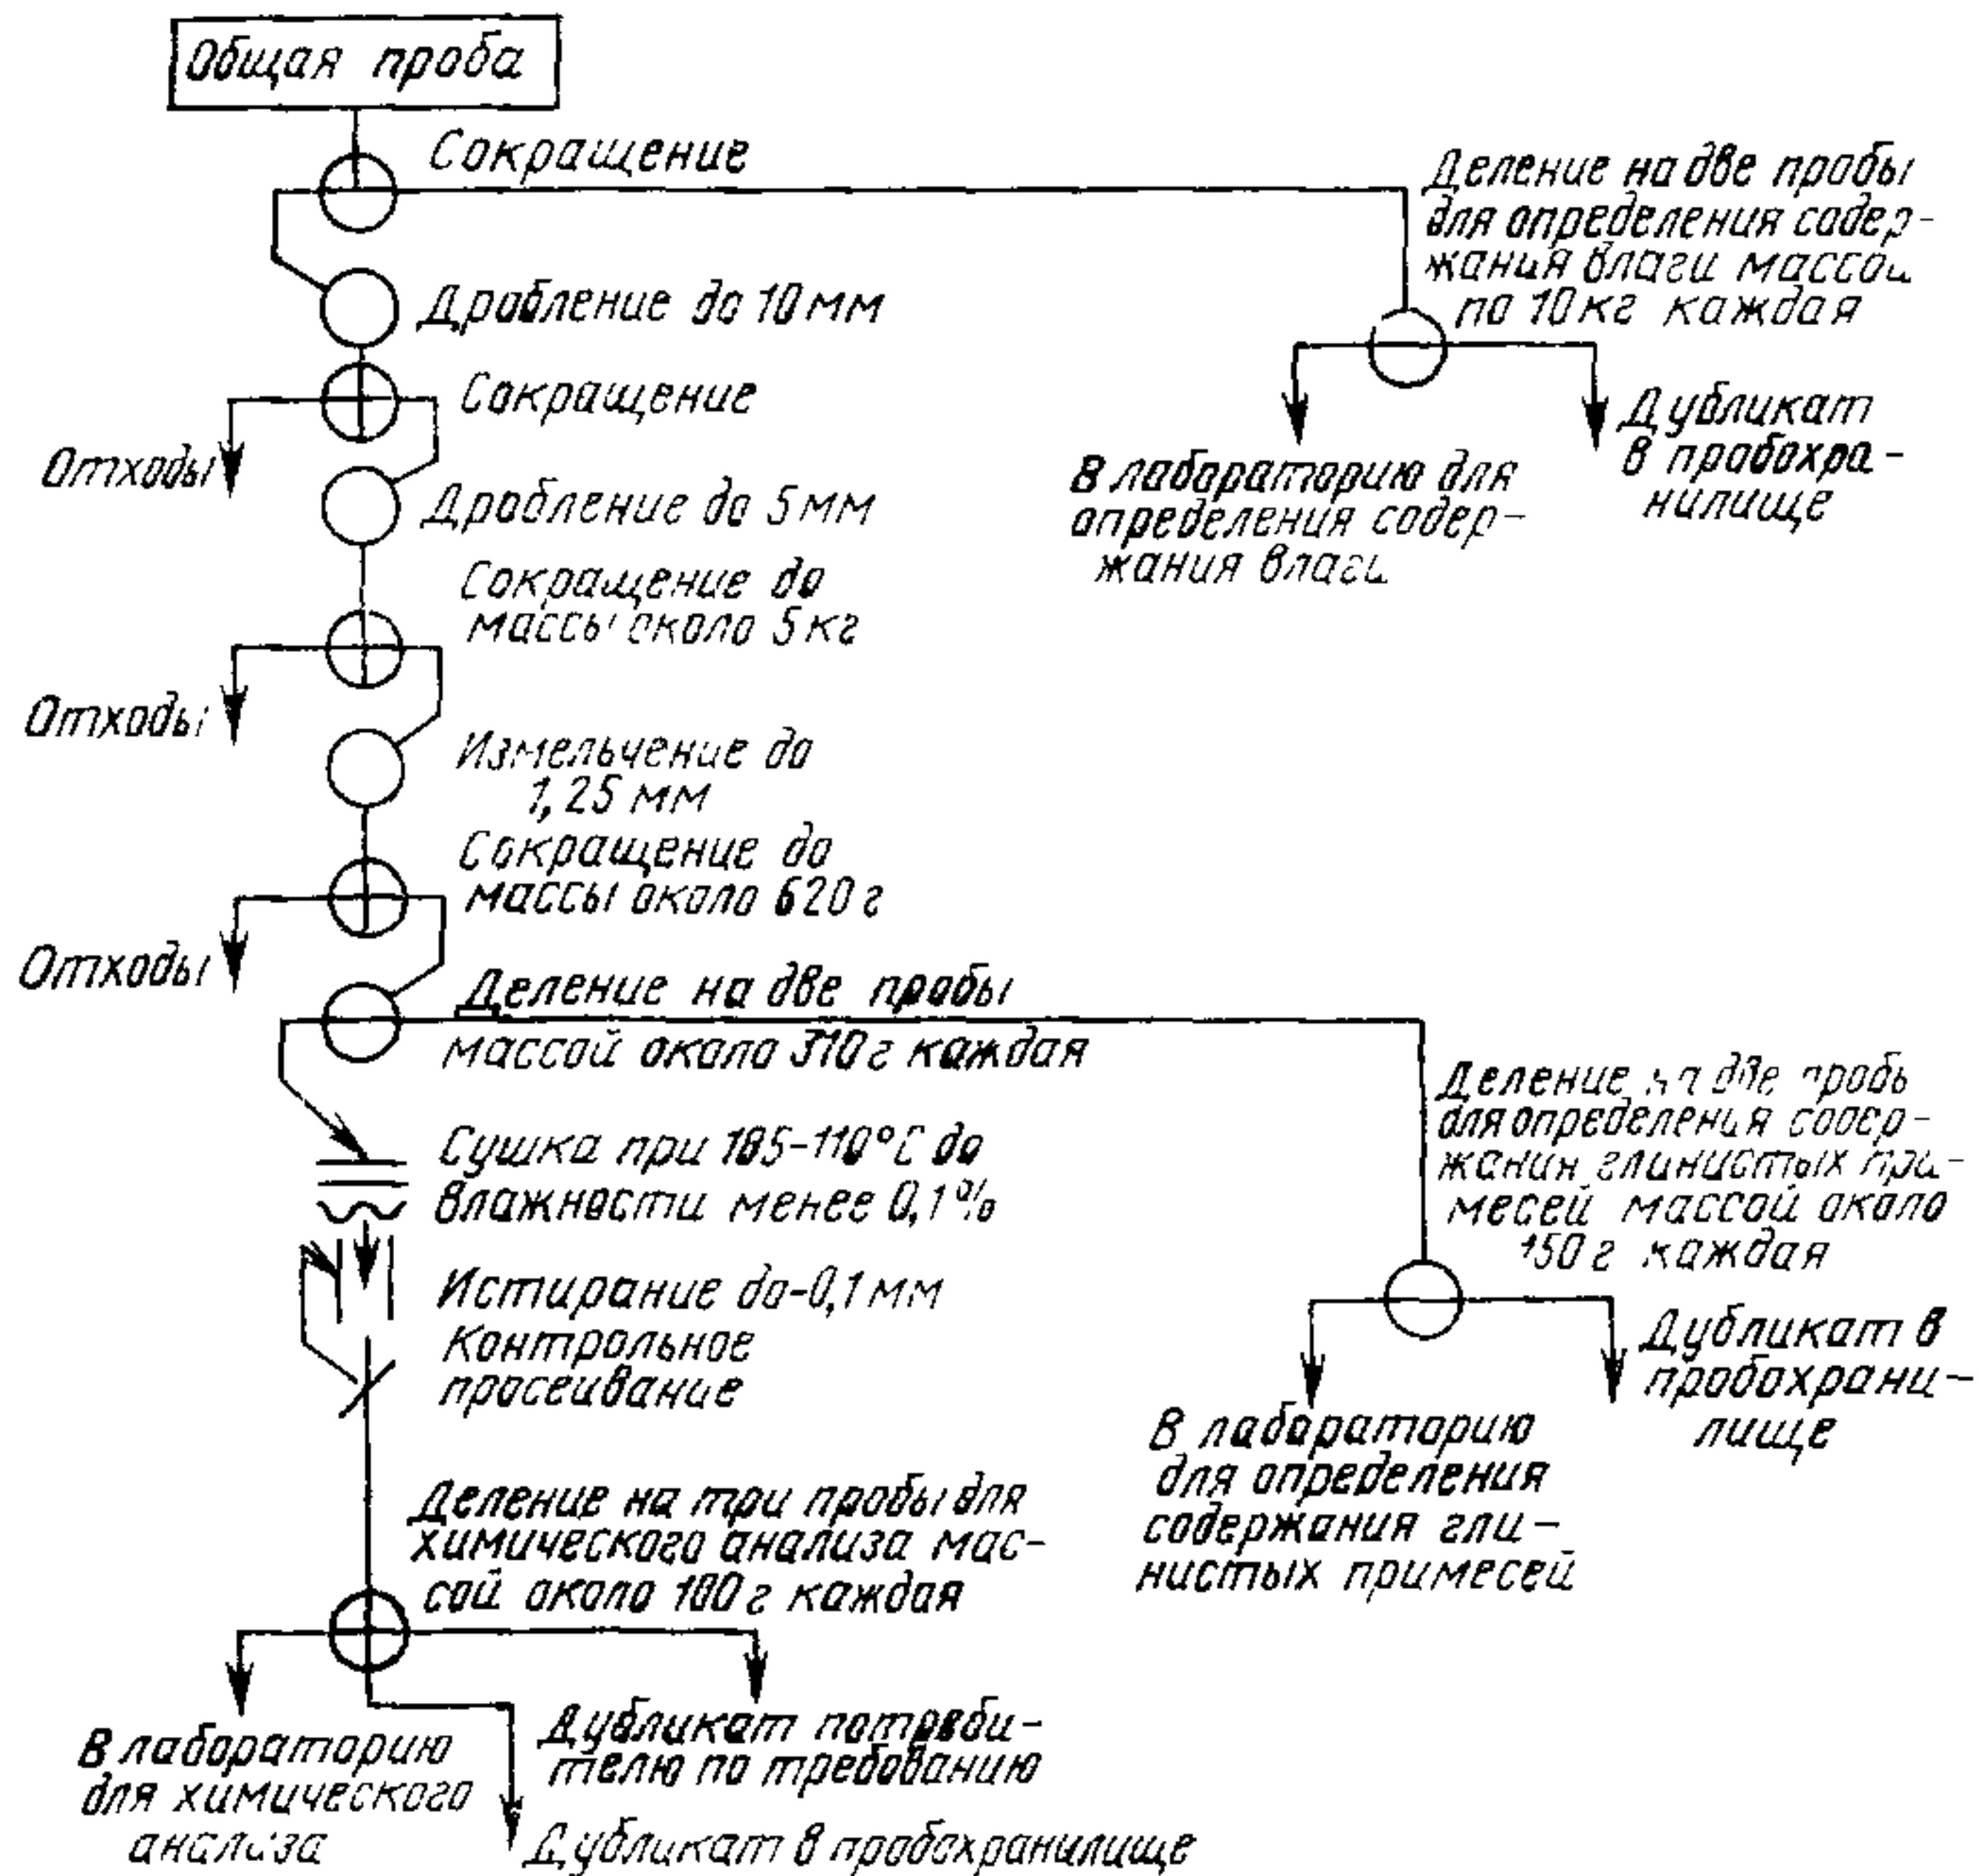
Общая проба

Сокращение

Деление на две пробы для определения содержания влаги массой по 10 кг каждая

Дробление до 10 мм

Сокращение

Отходы

Дубликат в пробохранилище

В лабораторию для определения содержания влаги

Дробление до 5 мм

Сокращение до массы около 5 кг

Отходы

Измельчение до 1,25 мм

Сокращение до массы около 620 г

Отходы

Деление на две пробы массой около 310 г каждая

Деление на две пробы для определения содержании глинистых примесей массой около 150 г каждая

Сушка при 105–110°С до влажности менее 0,1%

Истирание до 0,1 мм

Контрольное просеивание

Дубликат в пробохранилище

В лабораторию для определения содержания глинистых примесей

Деление на три пробы для химического анализа массой около 100 г каждая

В лабораторию для химического анализа

Дубликат потребителю по требованию

Дубликат в пробохранилище